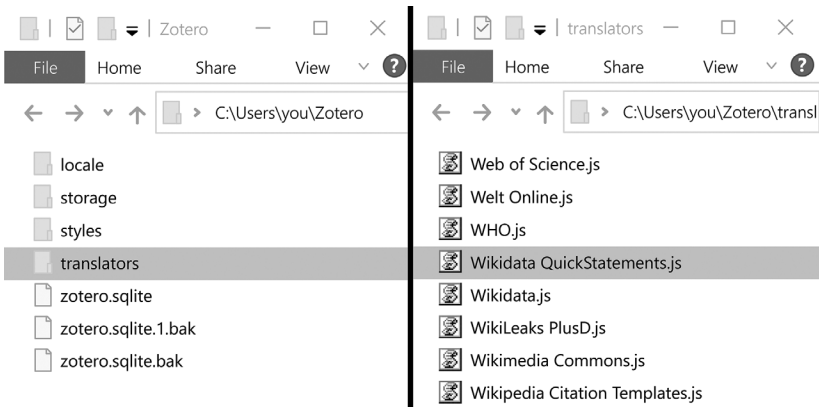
Zotero

File Home Share View

C:\Users\you\Zotero

locale
storage
styles
translators
zotero.sqlite
zotero.sqlite.1.bak
zotero.sqlite.bak

translators

File Home Share View

C:\Users\you\Zotero\transl

Web of Science.js
Welt Online.js
WHO.js
Wikidata QuickStatements.js
Wikidata.js
WikiLeaks PlusD.js
Wikimedia Commons.js
Wikipedia Citation Templates.js